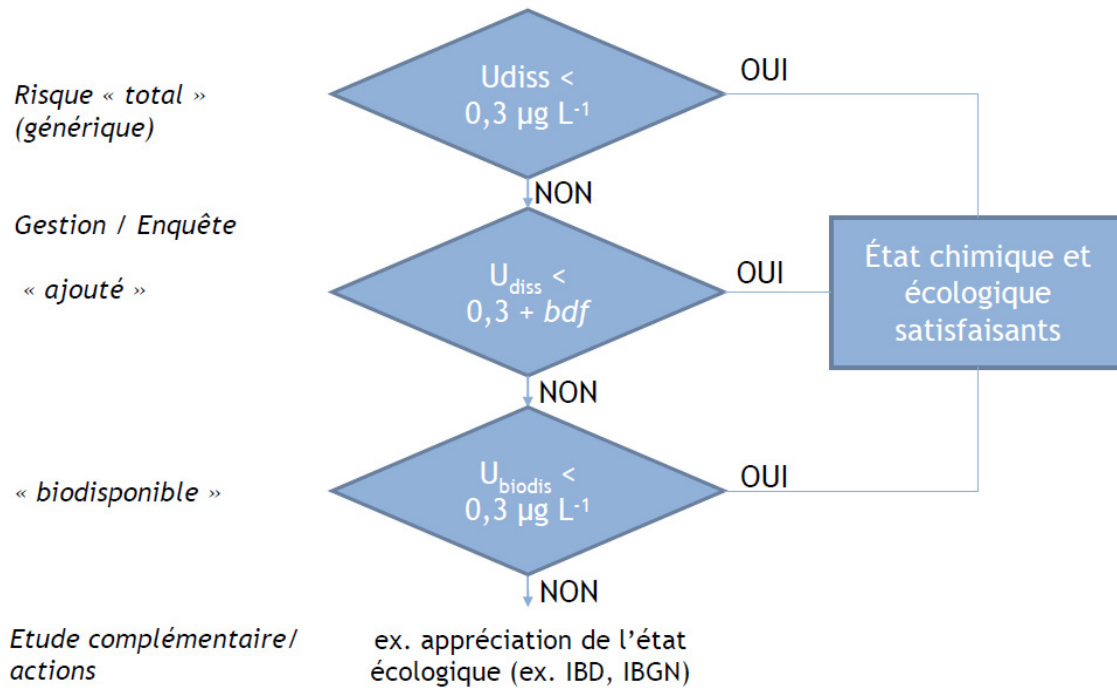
Risque « total » (générique)

Udiss < 0,3 µg $L^{-1}$

OUI

NON

Gestion / Enquête

« ajouté »

$U_{diss}$ < 0,3 + *bdf*

OUI

État chimique et écologique satisfaisants

NON

« biodisponible »

$U_{biodis}$ < 0,3 µg $L^{-1}$

OUI

NON

Etude complémentaire/ actions

ex. appréciation de l'état écologique (ex. IBD, IBGN)